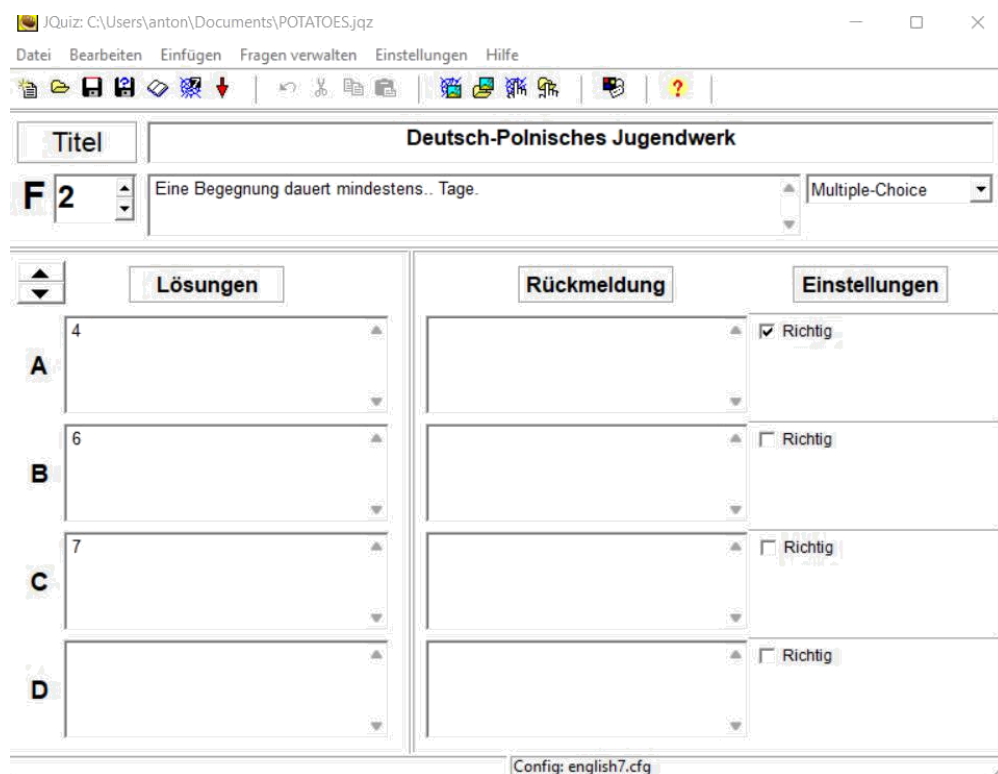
JQuiz: C:\Users\anton\Documents\POTATOES.jqz

Datei Bearbeiten Einfügen Fragen verwalten Einstellungen Hilfe

Titel

Deutsch-Polnisches Jugendwerk

F 2

Eine Begegnung dauert mindestens.. Tage.

Multiple-Choice

Lösungen

Rückmeldung

Einstellungen

A 4

Richtig

B 6

Richtig

C 7

Richtig

D

Richtig

Config: english7.cfg